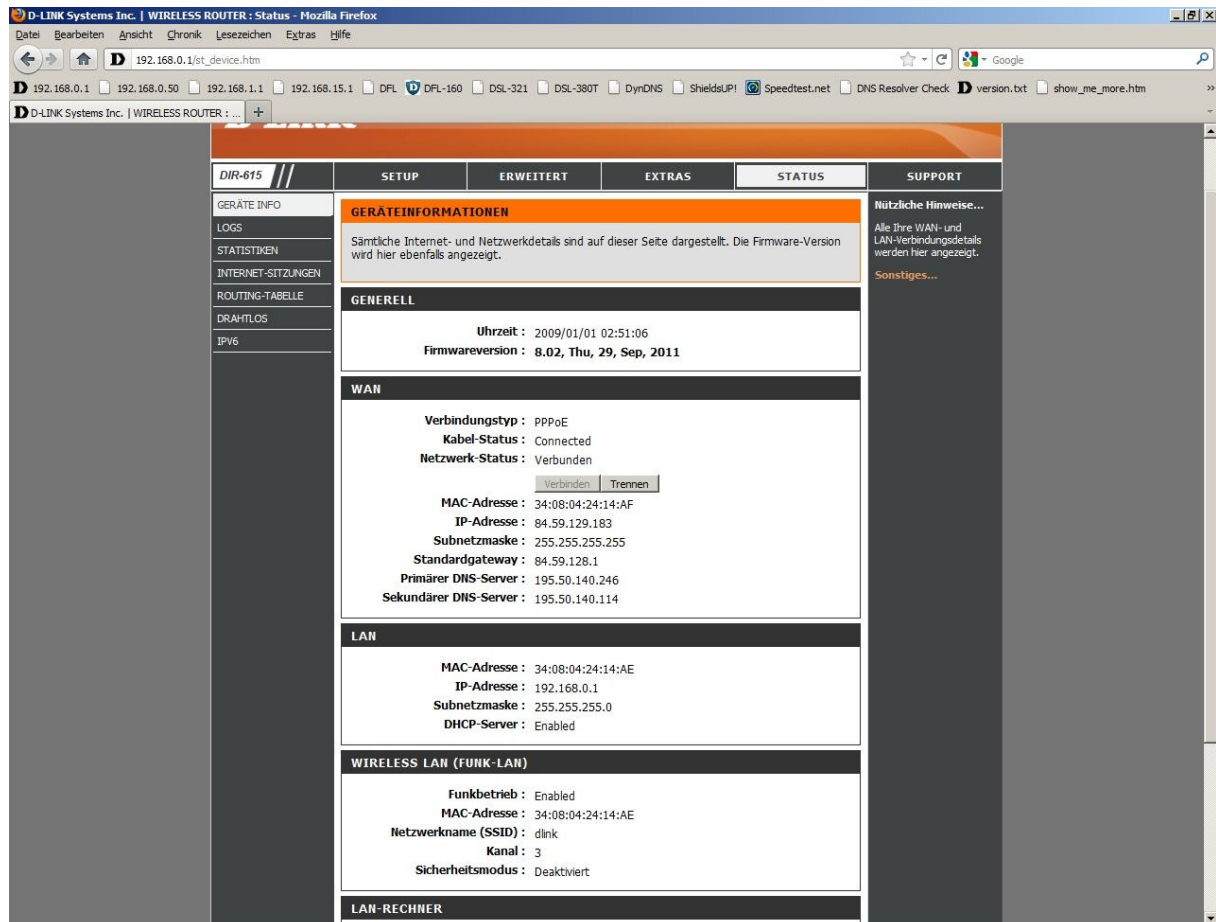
D-LINK Systems Inc. | WIRELESS ROUTER : Status - Mozilla Firefox

Datei Bearbeiten Ansicht Chronik Lesezeichen Extras Hilfe

192.168.0.1/st_device.htm

Google

192.168.0.1 192.168.0.50 192.168.1.1 192.168.15.1 DFL DFL-160 DSL-321 DSL-380T DynDNS ShieldsUP! Speedtest.net DNS Resolver Check version.txt show_me_more.htm

D-LINK Systems Inc. | WIRELESS ROUTER : ...

DIR-615

SETUP ERWEITERT EXTRAS STATUS SUPPORT

GERÄTE INFO
LOGS
STATISTIKEN
INTERNET-SITZUNGEN
ROUTING-TABELLE
DRAHTLOS
IPV6

GERÄTEINFORMATIONEN

Sämtliche Internet- und Netzwerkdetails sind auf dieser Seite dargestellt. Die Firmware-Version wird hier ebenfalls angezeigt.

GENERELL

Uhrzeit : 2009/01/01 02:51:06
Firmwareversion : 8.02, Thu, 29, Sep, 2011

WAN

Verbindungstyp : PPPoE
Kabel-Status : Connected
Netzwerk-Status : Verbunden
Verbinden Trennen
MAC-Adresse : 34:08:04:24:14:AF
IP-Adresse : 84.59.129.183
Subnetzmaske : 255.255.255.255
Standardgateway : 84.59.128.1
Primärer DNS-Server : 195.50.140.246
Sekundärer DNS-Server : 195.50.140.114

LAN

MAC-Adresse : 34:08:04:24:14:AE
IP-Adresse : 192.168.0.1
Subnetzmaske : 255.255.255.0
DHCP-Server : Enabled

WIRELESS LAN (FUNK-LAN)

Funkbetrieb : Enabled
MAC-Adresse : 34:08:04:24:14:AE
Netzwerkname (SSID) : dlink
Kanal : 3
Sicherheitsmodus : Deaktiviert

LAN-RECHNER

Nützliche Hinweise...

Alle Ihre WAN- und LAN-Verbindungsdetails werden hier angezeigt.

Sonstiges...